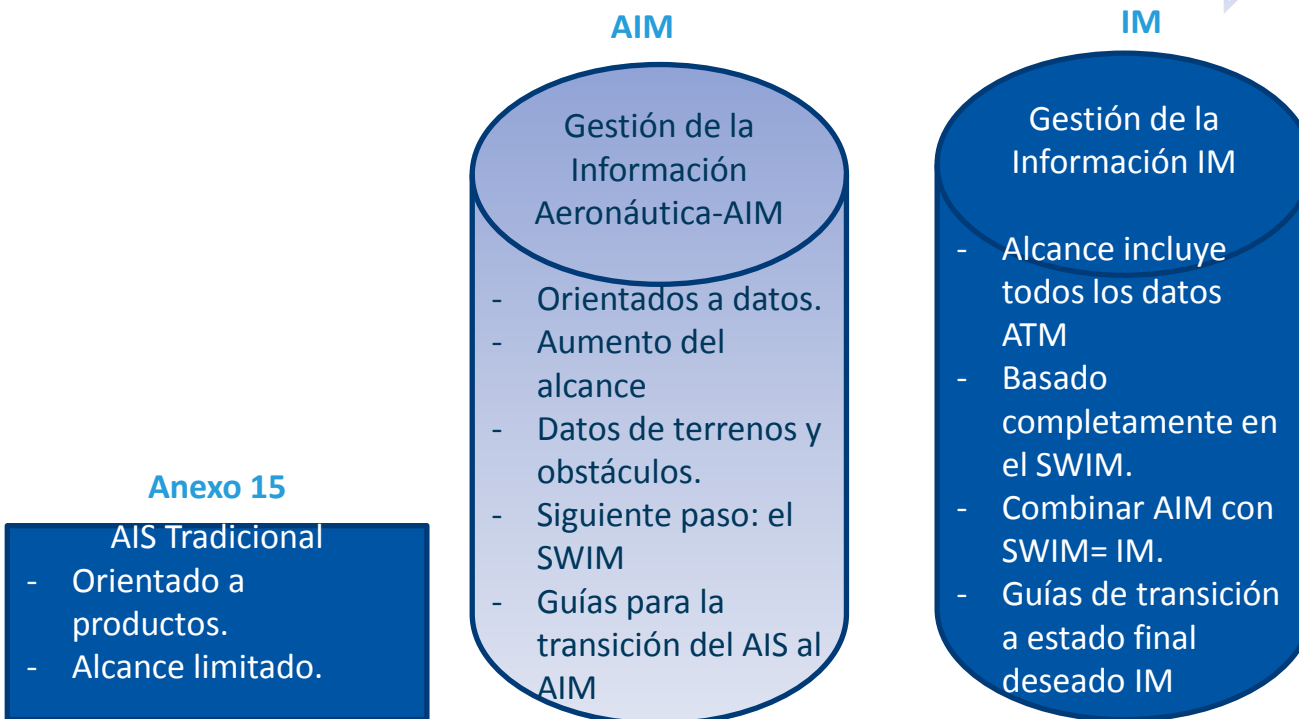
Anexo 15

AIS Tradicional

- Orientado a productos.
- Alcance limitado.

AIM

Gestión de la Información Aeronáutica-AIM

- Orientados a datos.
- Aumento del alcance
- Datos de terrenos y obstáculos.
- Siguiente paso: el SWIM
- Guías para la transición del AIS al AIM

IM

Gestión de la Información IM

- Alcance incluye todos los datos ATM
- Basado completamente en el SWIM.
- Combinar AIM con SWIM= IM.
- Guías de transición a estado final deseado IM